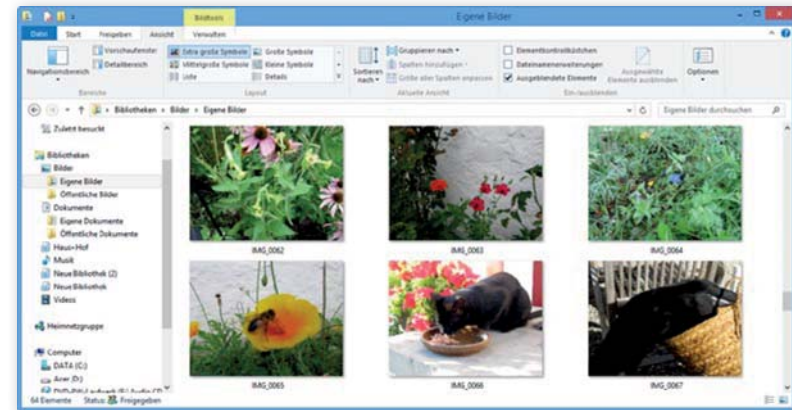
Bildtools
Eigene Bilder
Datei Start Freigeben Ansicht Verwalten
Navigationsbereich
Vorschaufenster
Detailbereich
Extra große Symbole
Mittelgroße Symbole
Liste
Große Symbole
Kleine Symbole
Details
Sortieren nach
Gruppieren nach
Spalten hinzufügen
Größe aller Spalten anpassen
Elementkontrollkästchen
Dateinamenerweiterungen
Ausgeblendete Elemente
Ausgewählte Elemente ausblenden
Optionen
Bereiche
Layout
Aktuelle Ansicht
Ein-/ausblenden
Bibliotheken › Bilder › Eigene Bilder
Eigene Bilder durchsuchen
Zuletzt besucht
Bibliotheken
Bilder
Eigene Bilder
Öffentliche Bilder
Dokumente
Eigene Dokumente
Öffentliche Dokumente
Haus+Hof
Musik
Neue Bibliothek (2)
Neue Bibliothek
Videos
Heimnetzgruppe
Computer
DATA (C:)
Acer (D:)
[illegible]
IMG_0062
IMG_0063
IMG_0064
IMG_0065
IMG_0066
IMG_0067
64 Elemente Status: Freigegeben